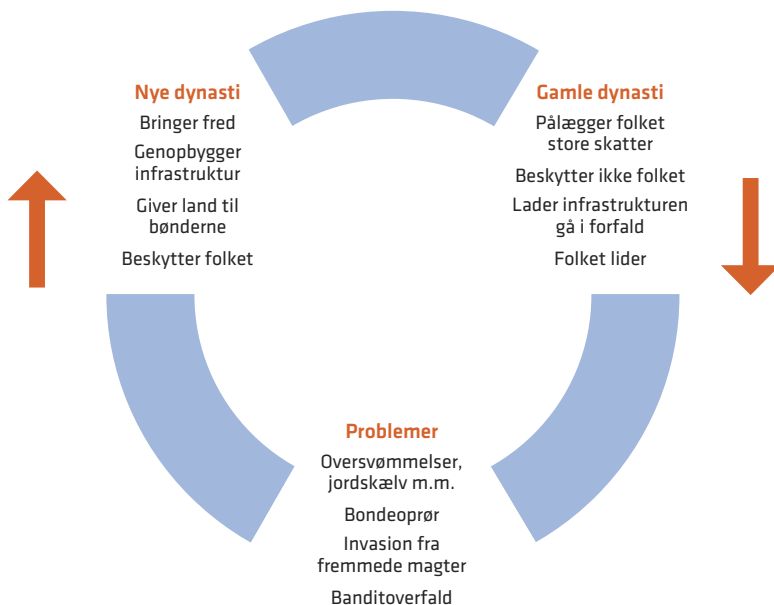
Nye dynasti
Bringer fred
Genopbygger infrastruktur
Giver land til bønderne
Beskytter folket

Gamle dynasti
Pålægger folket store skatter
Beskytter ikke folket
Lader infrastrukturen gå i forfald
Folket lider

Problemer
Oversvømmelser, jordskælv m.m.
Bondeoprør
Invasion fra fremmede magter
Banditoverfald